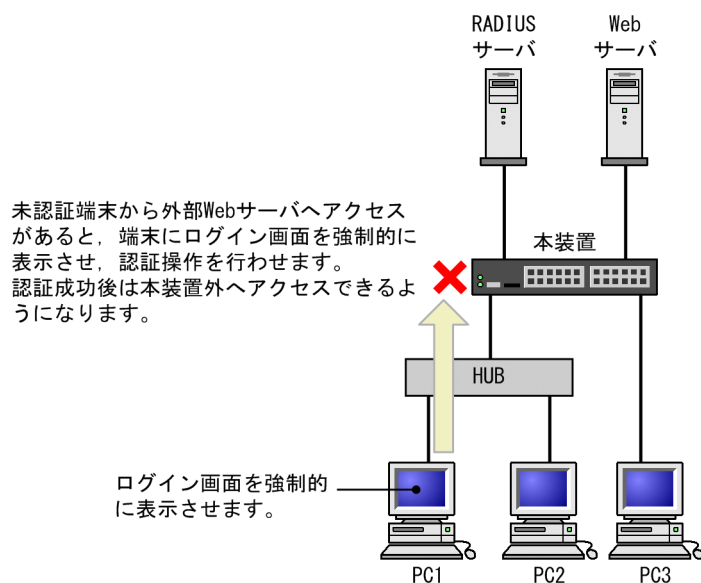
RADIUS サーバ

Web サーバ

未認証端末から外部Webサーバへアクセスがあると，端末にログイン画面を強制的に表示させ，認証操作を行わせます。
認証成功後は本装置外へアクセスできるようになります。

本装置

HUB

ログイン画面を強制的に表示させます。

PC1

PC2

PC3